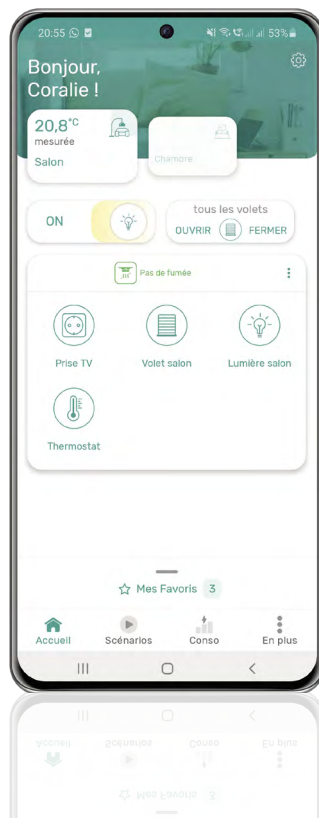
20:55

53%

Bonjour, Coralie !

20,8°C
mesurée
Salon

Chambre

ON

tous les volets
OUVRIR FERMER

Pas de fumée

Prise TV

Volet salon

Lumière salon

Thermostat

Mes Favoris 3

Accueil

Scénarios

Conso

En plus